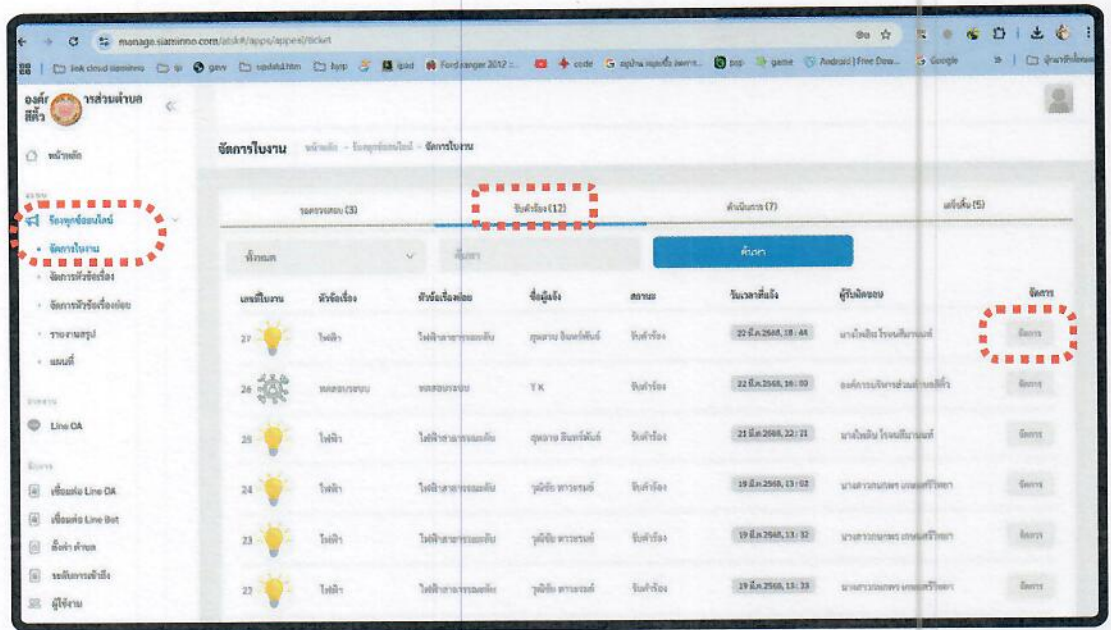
manage.siaminno.com/atsk#/apps/appeal/ticket

link cloud siaminno | ipad | Ford ranger 2012 | code | game | Android | Free Dow... | Google

องค์การบริหารส่วนตำบลสีคิ้ว

หน้าหลัก

ร้องทุกข์ออนไลน์

• จัดการใบงาน

• จัดการหัวข้อเรื่อง

• จัดการหัวข้อเรื่องย่อย

• รายงานสรุป

• แผนที่

Line OA

เชื่อมต่อ Line OA

เชื่อมต่อ Line Bot

ตั้งค่า ตำบล

ระดับการเข้าถึง

ผู้ใช้งาน

จัดการใบงาน หน้าหลัก > ร้องทุกข์ออนไลน์ > จัดการใบงาน

รอตรวจสอบ (3) | รับคำร้อง (12) | ดำเนินการ (7) | เสร็จสิ้น (5)

ทั้งหมด | ค้นหา | ค้นหา

| เลขที่ใบงาน | หัวข้อเรื่อง | หัวข้อเรื่องย่อย | ชื่อผู้แจ้ง | สถานะ | วันเวลาที่แจ้ง | ผู้รับผิดชอบ | จัดการ |
|---|---|---|---|---|---|---|---|
| 27 | ไฟฟ้า | ไฟฟ้าสาธารณะดับ | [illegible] | รับคำร้อง | 22 มี.ค.2568, 18 : 44 | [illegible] | จัดการ |
| 26 | ทดสอบระบบ | ทดสอบระบบ | Y K | รับคำร้อง | 22 มี.ค.2568, 16 : 00 | องค์การบริหารส่วนตำบลสีคิ้ว | จัดการ |
| 25 | ไฟฟ้า | ไฟฟ้าสาธารณะดับ | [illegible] | รับคำร้อง | 21 มี.ค.2568, 22 : 21 | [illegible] | จัดการ |
| 24 | ไฟฟ้า | ไฟฟ้าสาธารณะดับ | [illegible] | รับคำร้อง | 19 มี.ค.2568, 13 : 02 | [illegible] | จัดการ |
| 23 | ไฟฟ้า | ไฟฟ้าสาธารณะดับ | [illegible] | รับคำร้อง | 19 มี.ค.2568, 13 : 32 | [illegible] | จัดการ |
| 22 | ไฟฟ้า | ไฟฟ้าสาธารณะดับ | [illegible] | รับคำร้อง | 19 มี.ค.2568, 13 : 33 | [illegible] | จัดการ |